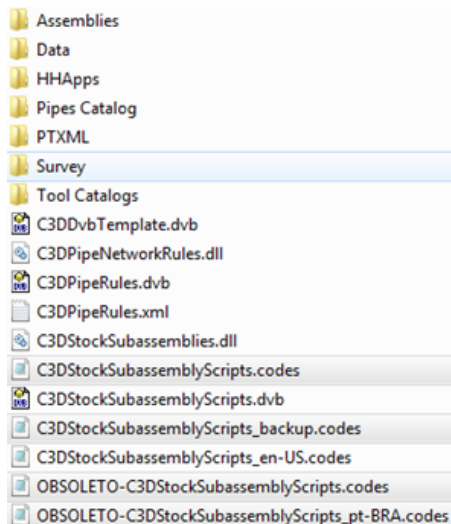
Assemblies
Data
HHApps
Pipes Catalog
PTXML
Survey
Tool Catalogs
C3DDvbTemplate.dvb
C3DPipeNetworkRules.dll
C3DPipeRules.dvb
C3DPipeRules.xml
C3DStockSubassemblies.dll
C3DStockSubassemblyScripts.codes
C3DStockSubassemblyScripts.dvb
C3DStockSubassemblyScripts_backup.codes
C3DStockSubassemblyScripts_en-US.codes
OBSOLETO-C3DStockSubassemblyScripts.codes
OBSOLETO-C3DStockSubassemblyScripts_pt-BRA.codes